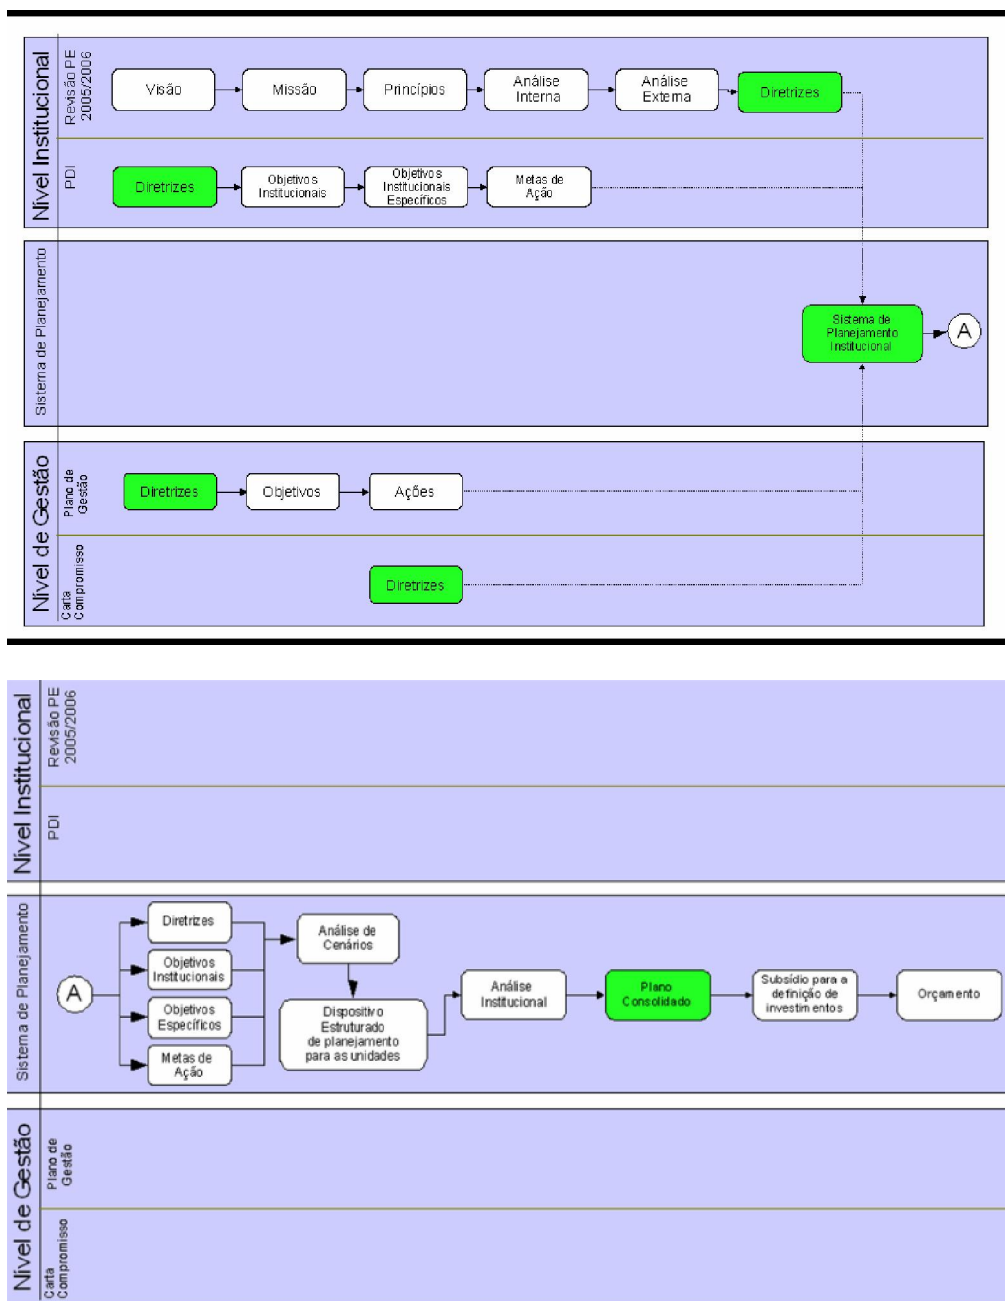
Nível Institucional

Revisão PE 2005/2006

Visão

Missão

Princípios

Análise Interna

Análise Externa

Diretrizes

PDI

Diretrizes

Objetivos Institucionais

Objetivos Institucionais Específicos

Metas de Ação

Sistema de Planejamento

Sistema de Planejamento Institucional

A

Nível de Gestão

Plano de Gestão

Diretrizes

Objetivos

Ações

Carta Compromisso

Diretrizes

Nível Institucional

Revisão PE 2005/2006

PDI

Sistema de Planejamento

A

Diretrizes

Objetivos Institucionais

Objetivos Específicos

Metas de Ação

Análise de Cenários

Dispositivo Estruturado de planejamento para as unidades

Análise Institucional

Plano Consolidado

Subsídio para a definição de investimentos

Orçamento

Nível de Gestão

Plano de Gestão

Carta Compromisso